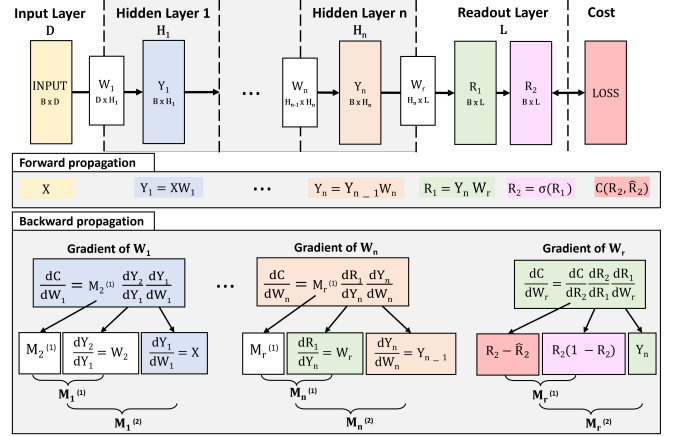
Input Layer
D
INPUT
B x D

Hidden Layer 1
$H_1$
$W_1$
$D \times H_1$
$Y_1$
$B \times H_1$

…

Hidden Layer n
$H_n$
$W_n$
$H_{n-1} \times H_n$
$Y_n$
$B \times H_n$

$W_r$
$H_n \times L$

Readout Layer
L
$R_1$
$B \times L$
$R_2$
$B \times L$

Cost
LOSS

Forward propagation

X
$Y_1 = XW_1$
…
$Y_n = Y_{n-1}W_n$
$R_1 = Y_n W_r$
$R_2 = \sigma(R_1)$
$C(R_2, \hat{R}_2)$

Backward propagation

Gradient of $W_1$
$\frac{dC}{dW_1} = M_2^{(1)} \frac{dY_2}{dY_1} \frac{dY_1}{dW_1}$

$M_2^{(1)}$
$\frac{dY_2}{dY_1} = W_2$
$\frac{dY_1}{dW_1} = X$
$M_1^{(1)}$
$M_1^{(2)}$

…

Gradient of $W_n$
$\frac{dC}{dW_n} = M_r^{(1)} \frac{dR_1}{dY_n} \frac{dY_n}{dW_n}$

$M_r^{(1)}$
$\frac{dR_1}{dY_n} = W_r$
$\frac{dY_n}{dW_n} = Y_{n-1}$
$M_n^{(1)}$
$M_n^{(2)}$

Gradient of $W_r$
$\frac{dC}{dW_r} = \frac{dC}{dR_2} \frac{dR_2}{dR_1} \frac{dR_1}{dW_r}$

$R_2 - \hat{R}_2$
$R_2(1 - R_2)$
$Y_n$
$M_r^{(1)}$
$M_r^{(2)}$